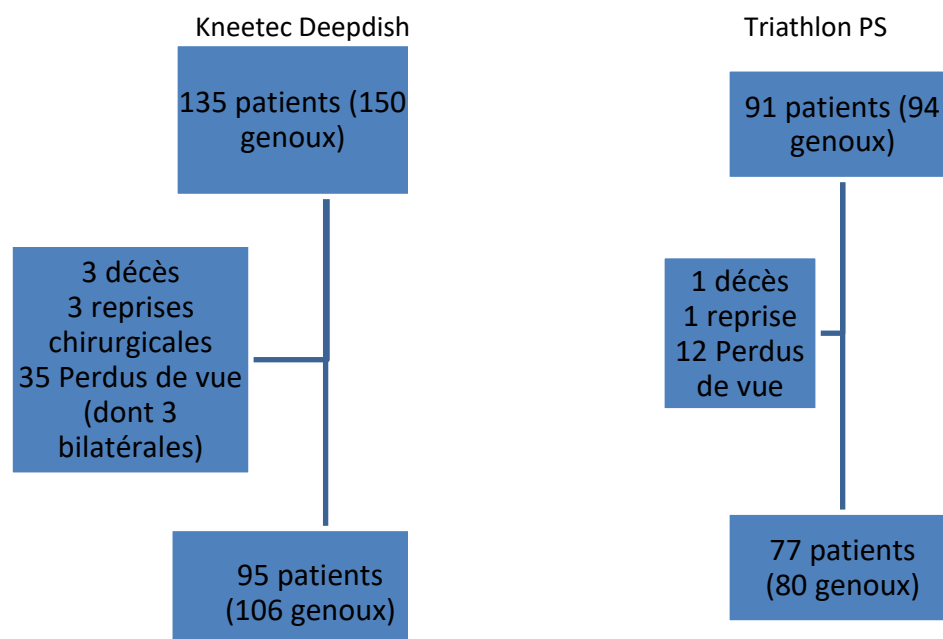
Kneetec Deepdish

135 patients (150 genoux)

3 décès
3 reprises chirurgicales
35 Perdus de vue (dont 3 bilatérales)

95 patients (106 genoux)

Triathlon PS

91 patients (94 genoux)

1 décès
1 reprise
12 Perdus de vue

77 patients (80 genoux)